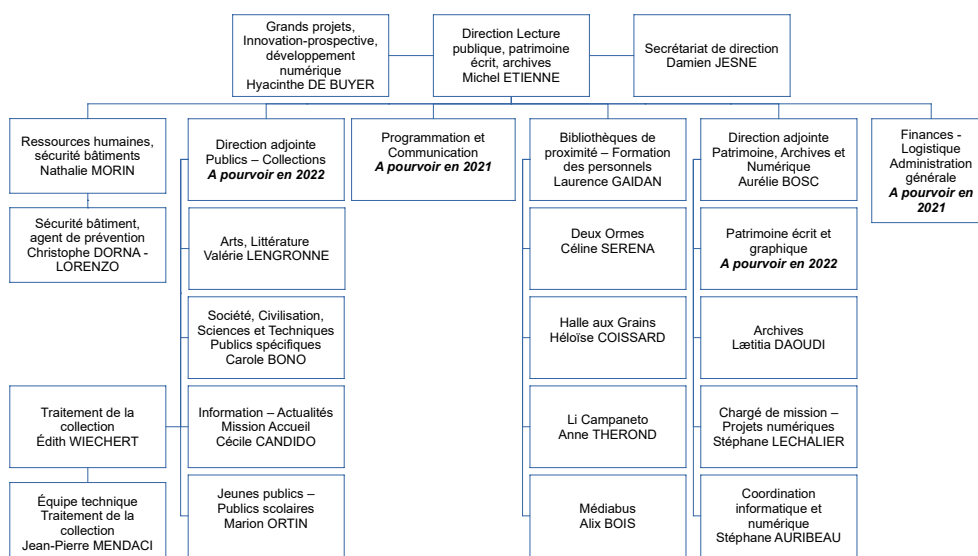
Grands projets, Innovation-prospective, développement numérique
Hyacinthe DE BUYER

Direction Lecture publique, patrimoine écrit, archives
Michel ETIENNE

Secrétariat de direction
Damien JESNE

Ressources humaines, sécurité bâtiments
Nathalie MORIN

Sécurité bâtiment, agent de prévention
Christophe DORNA - LORENZO

Traitement de la collection
Édith WIECHERT

Équipe technique Traitement de la collection
Jean-Pierre MENDACI

Direction adjointe Publics – Collections
*A pourvoir en 2022*

Arts, Littérature
Valérie LENGRONNE

Société, Civilisation, Sciences et Techniques Publics spécifiques
Carole BONO

Information – Actualités Mission Accueil
Cécile CANDIDO

Jeunes publics – Publics scolaires
Marion ORTIN

Programmation et Communication
*A pourvoir en 2021*

Bibliothèques de proximité – Formation des personnels
Laurence GAIDAN

Deux Ormes
Céline SERENA

Halle aux Grains
Héloïse COISSARD

Li Campaneto
Anne THEROND

Médiabus
Alix BOIS

Direction adjointe Patrimoine, Archives et Numérique
Aurélie BOSC

Patrimoine écrit et graphique
*A pourvoir en 2022*

Archives
Lætitia DAOUDI

Chargé de mission – Projets numériques
Stéphane LECHALIER

Coordination informatique et numérique
Stéphane AURIBEAU

Finances - Logistique Administration générale
*A pourvoir en 2021*